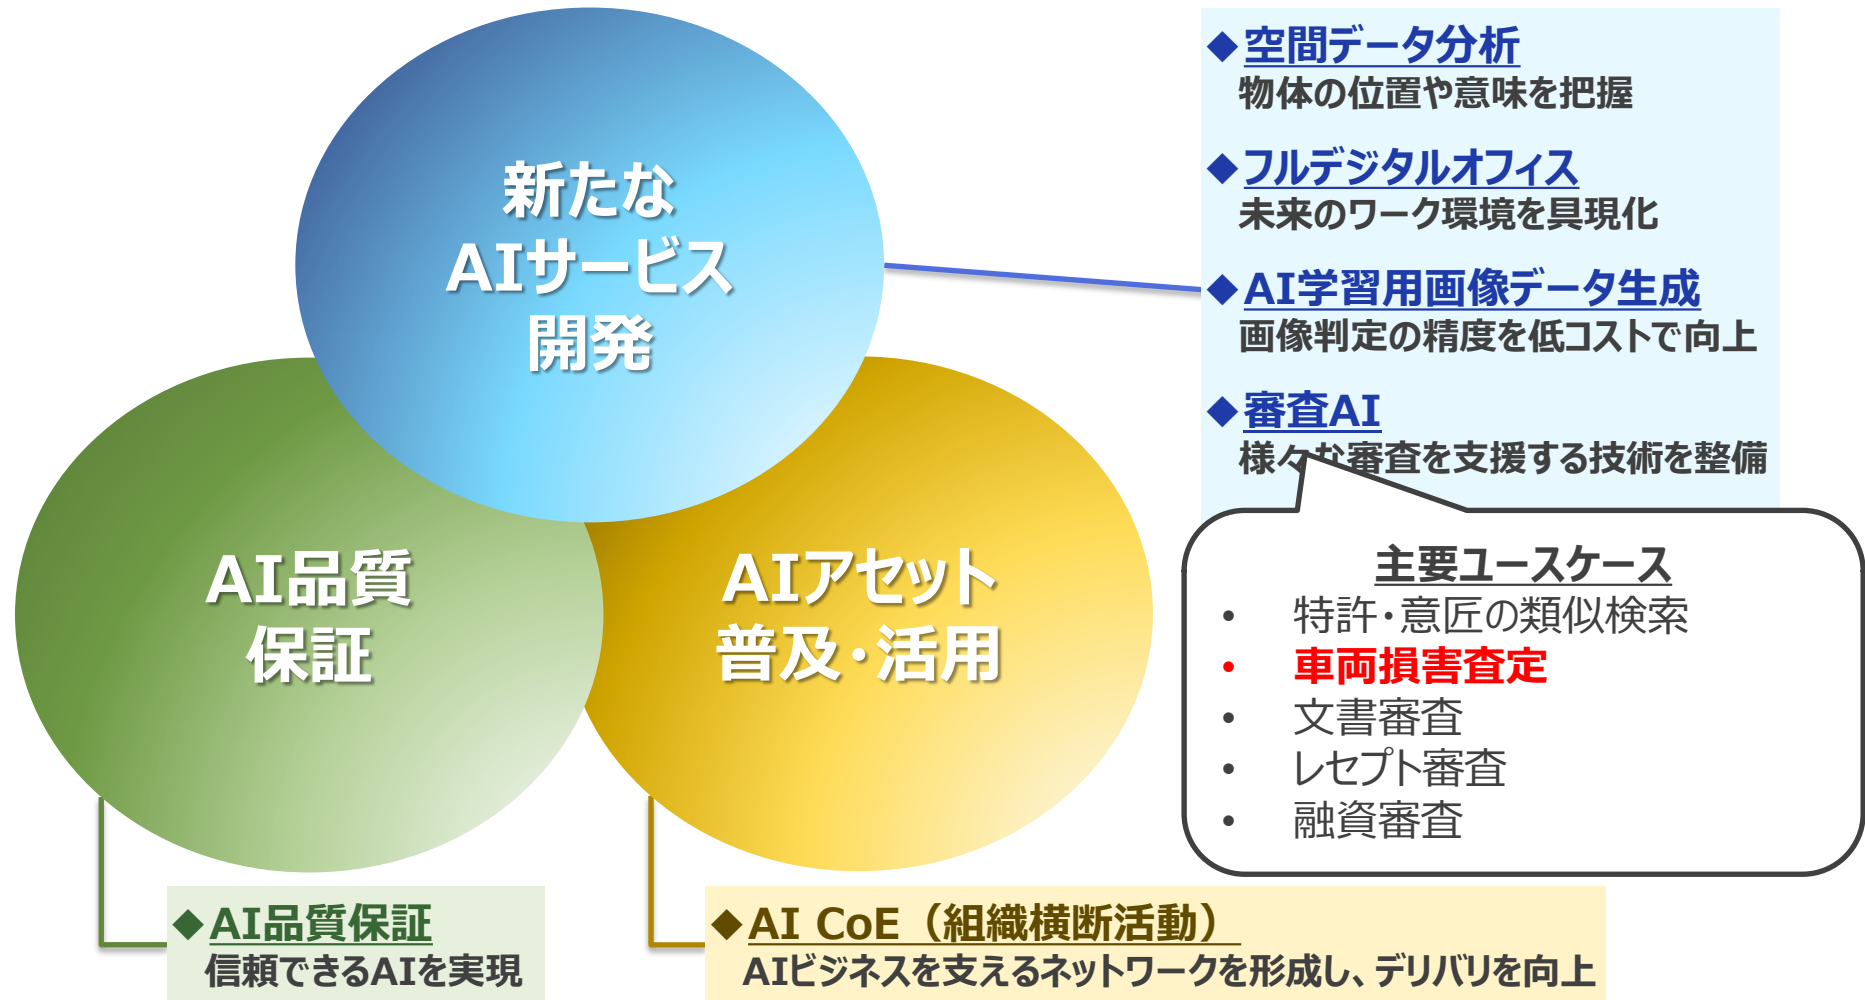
新たな
AIサービス
開発

AI品質
保証

AIアセット
普及・活用

◆空間データ分析
物体の位置や意味を把握

◆フルデジタルオフィス
未来のワーク環境を具現化

◆AI学習用画像データ生成
画像判定の精度を低コストで向上

◆審査AI
様々な審査を支援する技術を整備

主要ユースケース
• 特許・意匠の類似検索
• 車両損害査定
• 文書審査
• レセプト審査
• 融資審査

◆AI品質保証
信頼できるAIを実現

◆AI CoE（組織横断活動）
AIビジネスを支えるネットワークを形成し、デリバリを向上